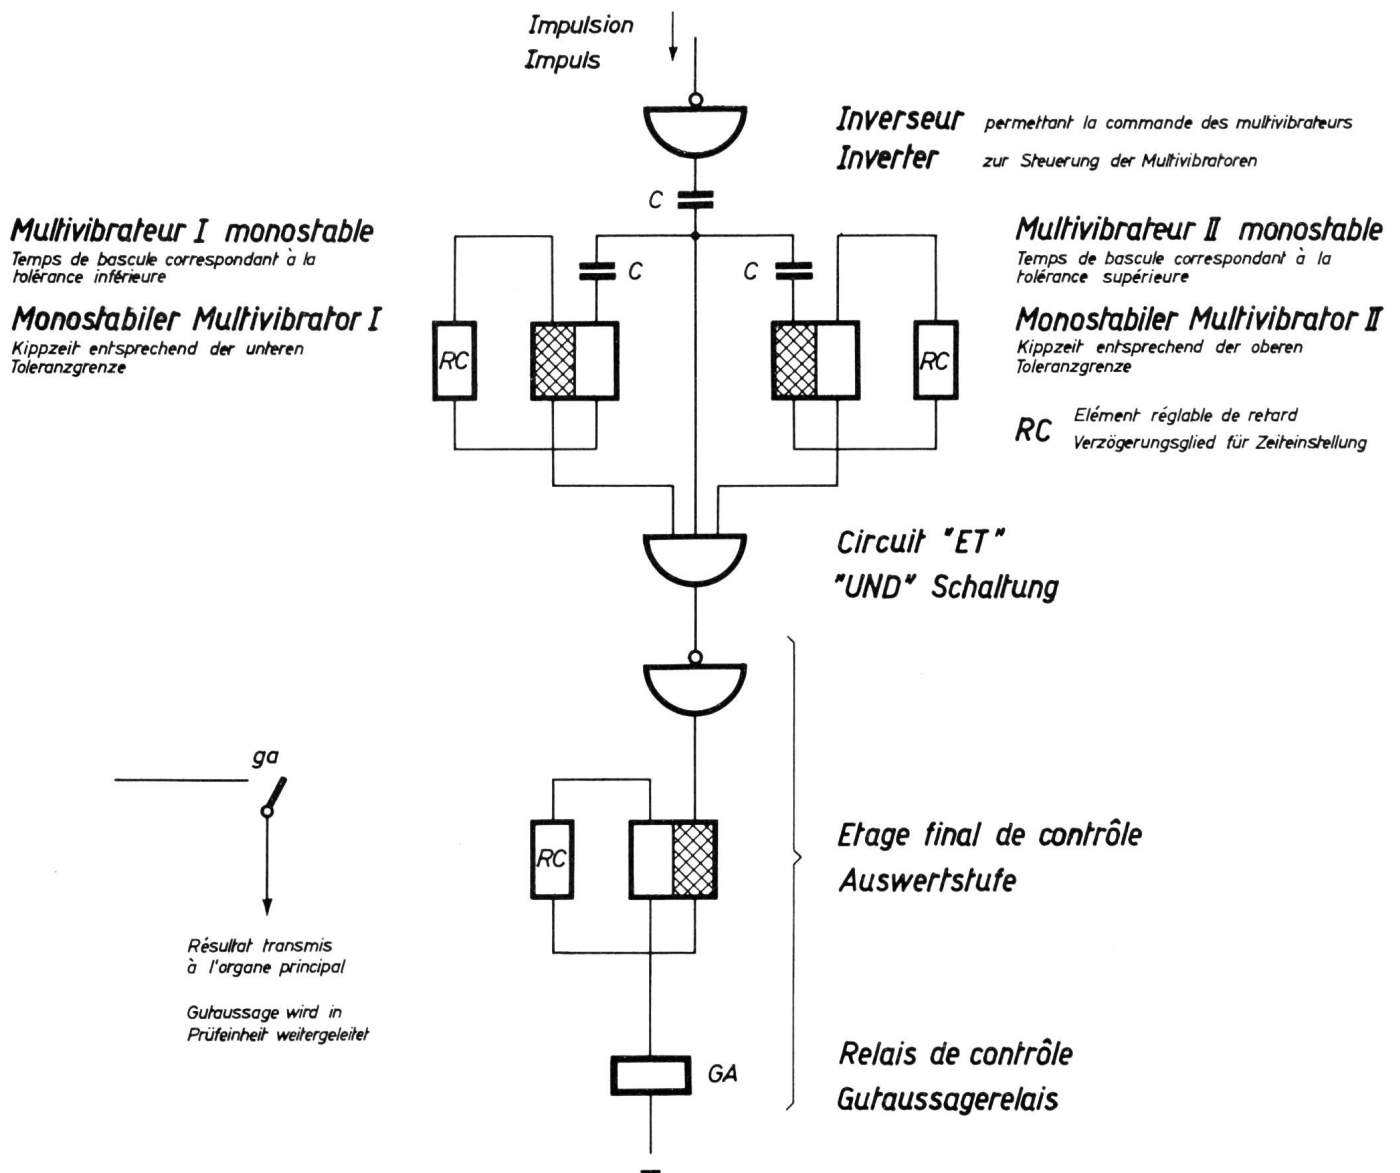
Impulsion
Impuls

Inverseur permettant la commande des multivibrateurs
Inverter zur Steuerung der Multivibratoren

C

Multivibrateur I monostable
Temps de bascule correspondant à la tolérance inférieure

Monostabiler Multivibrator I
Kippzeit entsprechend der unteren Toleranzgrenze

C

C

RC

RC

Multivibrateur II monostable
Temps de bascule correspondant à la tolérance supérieure

Monostabiler Multivibrator II
Kippzeit entsprechend der oberen Toleranzgrenze

RC Elément réglable de retard
Verzögerungsglied für Zeiteinstellung

Circuit "ET"
"UND" Schaltung

ga

RC

Etage final de contrôle
Auswertstufe

Résultat transmis à l'organe principal

Gutaussage wird in Prüfeinheit weitergeleitet

GA

Relais de contrôle
Gutaussagerelais